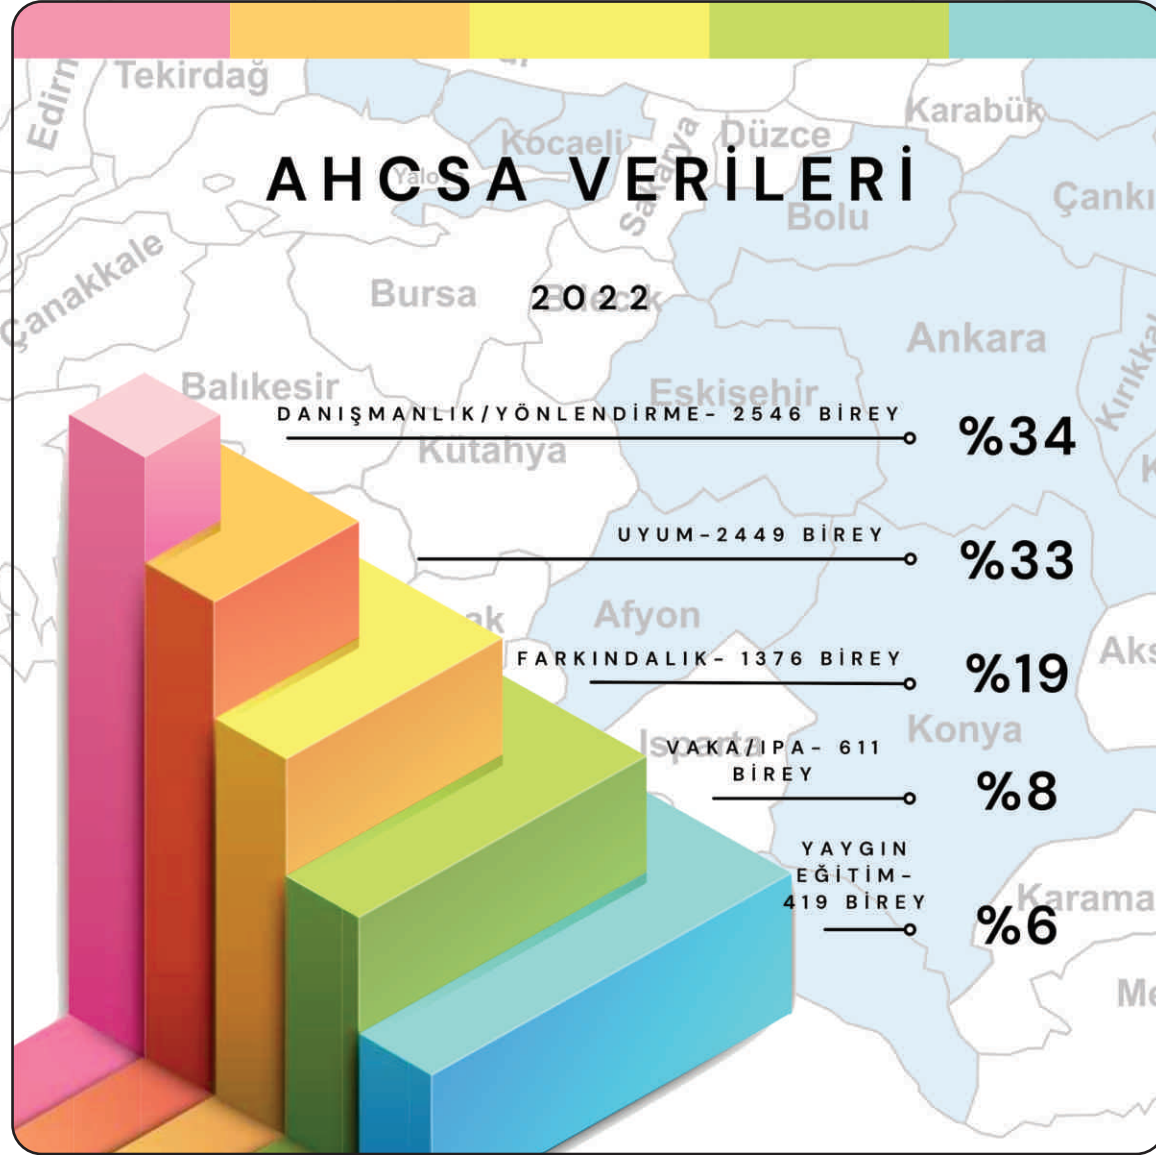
AHCSA VERİLERİ

2022

DANIŞMANLIK/YÖNLENDİRME- 2546 BİREY
%34

UYUM-2449 BİREY
%33

FARKINDALIK- 1376 BİREY
%19

VAKA/IPA- 611 BİREY
%8

YAYGIN EĞİTİM- 419 BİREY
%6

Edirne
Tekirdağ
Kocaeli
Yalova
Sakarya
Düzce
Karabük
Bolu
Çankırı
Çanakkale
Bursa
Bilecik
Ankara
Balıkesir
Eskişehir
Kütahya
Kırıkkale
Afyon
Uşak
Aksaray
Isparta
Konya
Karaman
Mersin